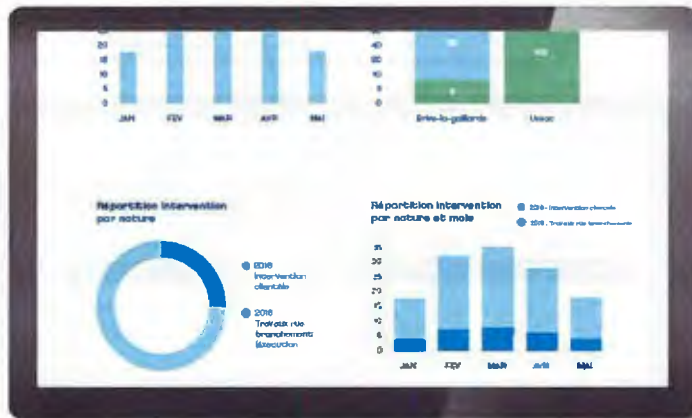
20
15
10
5
0
JAN FEV MAR AVR MAI

40
30
20
10
0
Brive-la-gaillarde Ussac

Répartition intervention par nature

2016 Intervention clientèle

2016 Travaux de branchement Exécution

Répartition intervention par nature et mois

2016 - Intervention clientèle

2016 - Travaux de branchement

35
30
25
20
15
10
5
0
JAN FEV MAR AVR MAI